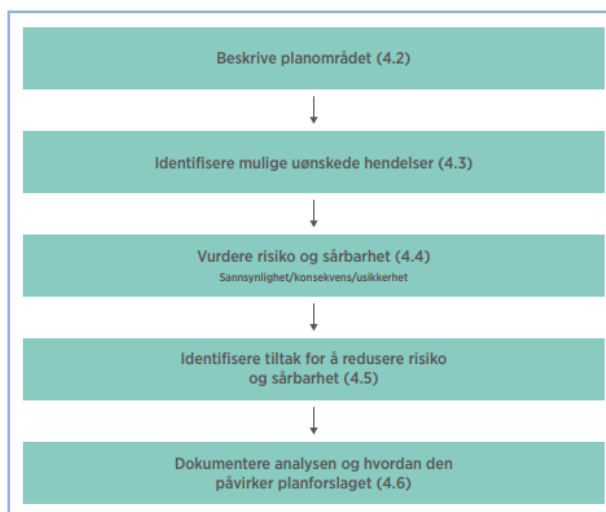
Beskrive planområdet (4.2)

Identifisere mulige uønskede hendelser (4.3)

Vurdere risiko og sårbarhet (4.4)
Sannsynlighet/konsekvens/usikkerhet

Identifisere tiltak for å redusere risiko og sårbarhet (4.5)

Dokumentere analysen og hvordan den påvirker planforslaget (4.6)